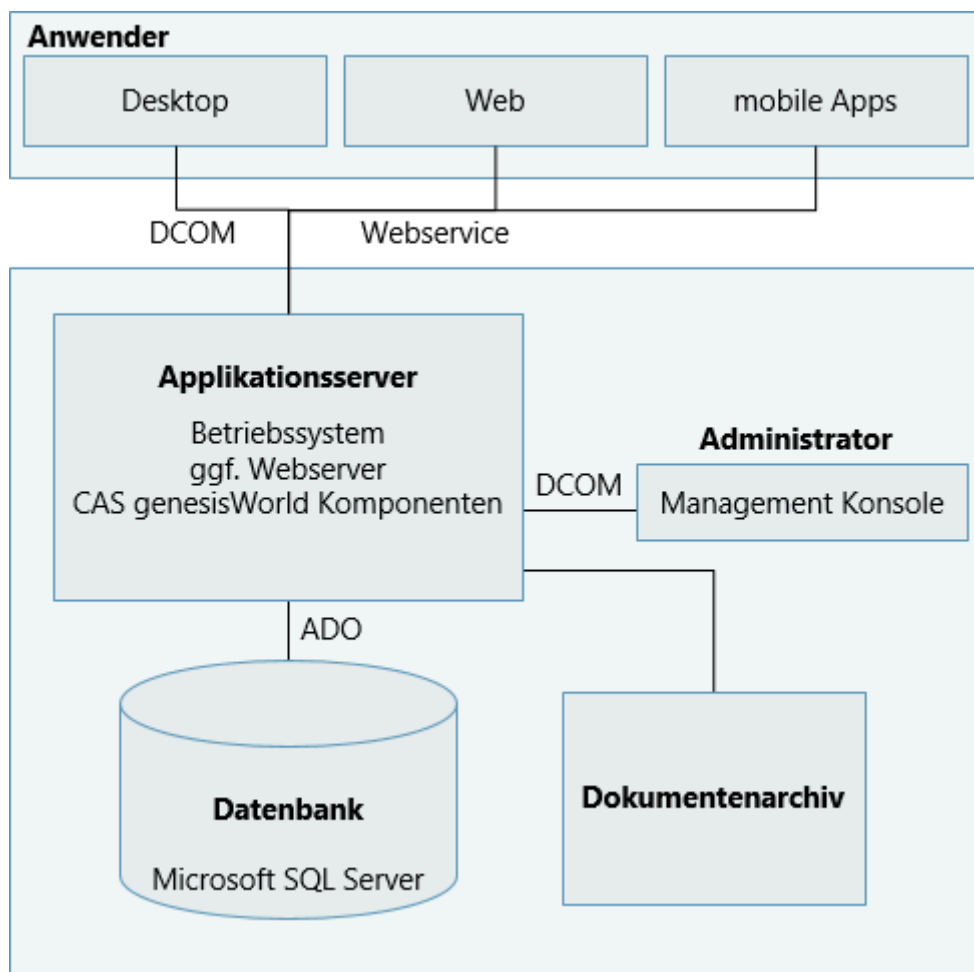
Anwender

Desktop

Web

mobile Apps

DCOM

Webservice

Applikationsserver

Betriebssystem
ggf. Webserver
CAS genesisWorld Komponenten

Administrator

DCOM

Management Konsole

ADO

Datenbank

Microsoft SQL Server

Dokumentenarchiv